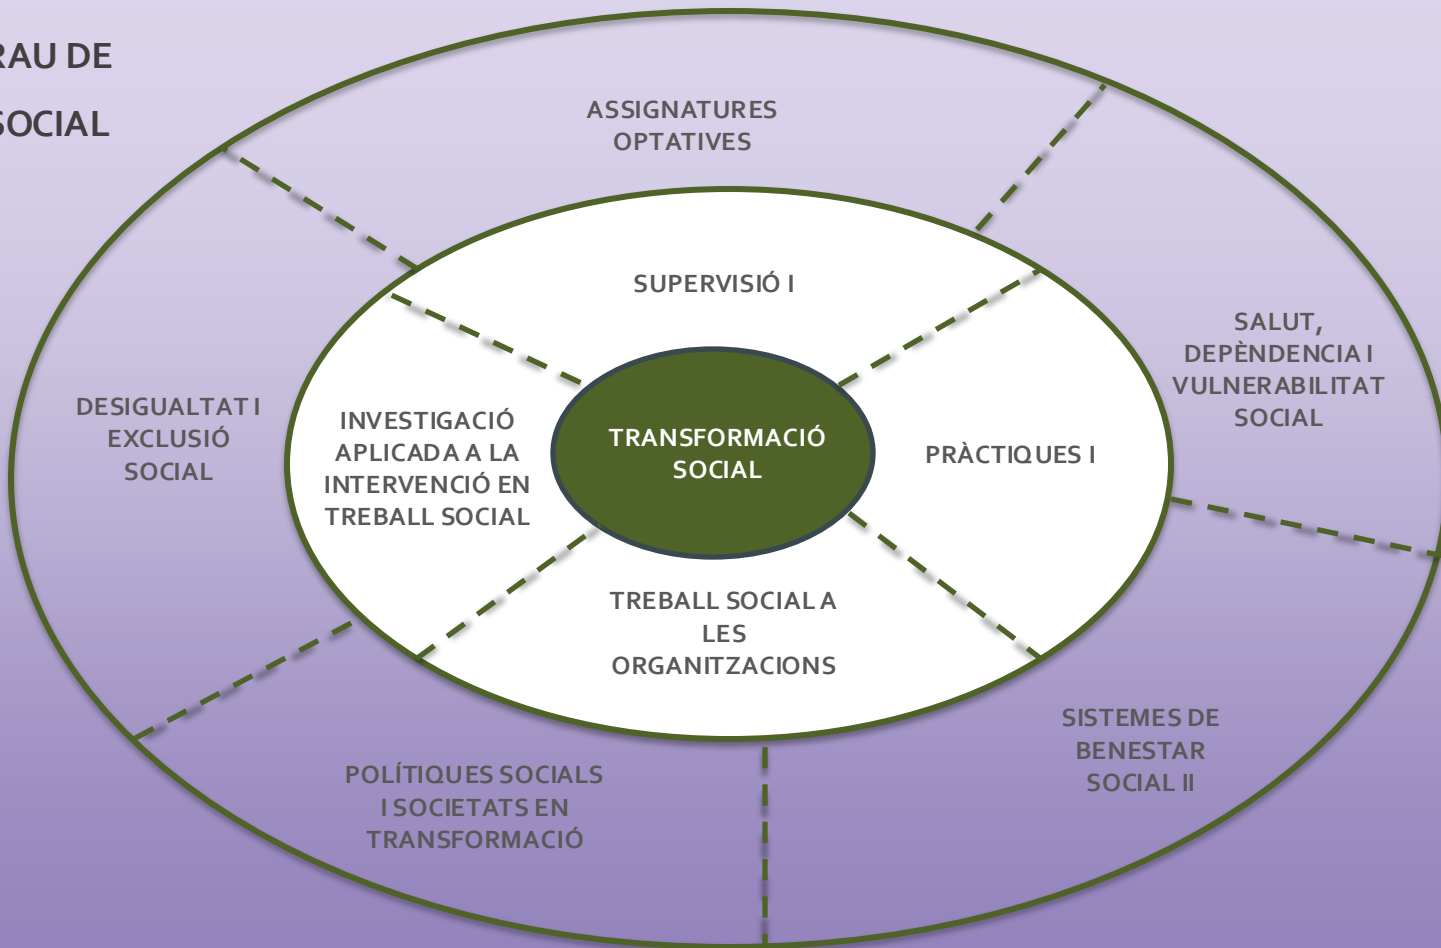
RAU DE
SOCIAL

ASSIGNATURES OPTATIVES

SUPERVISIÓ I

SALUT, DEPÈNDENCIA I VULNERABILITAT SOCIAL

DESIGUALTAT I EXCLUSIÓ SOCIAL

INVESTIGACIÓ APLICADA A LA INTERVENCIÓ EN TREBALL SOCIAL

TRANSFORMACIÓ SOCIAL

PRÀCTIQUES I

TREBALL SOCIAL A LES ORGANITZACIONS

SISTEMES DE BENESTAR SOCIAL II

POLÍTIQUES SOCIALS I SOCIETATS EN TRANSFORMACIÓ